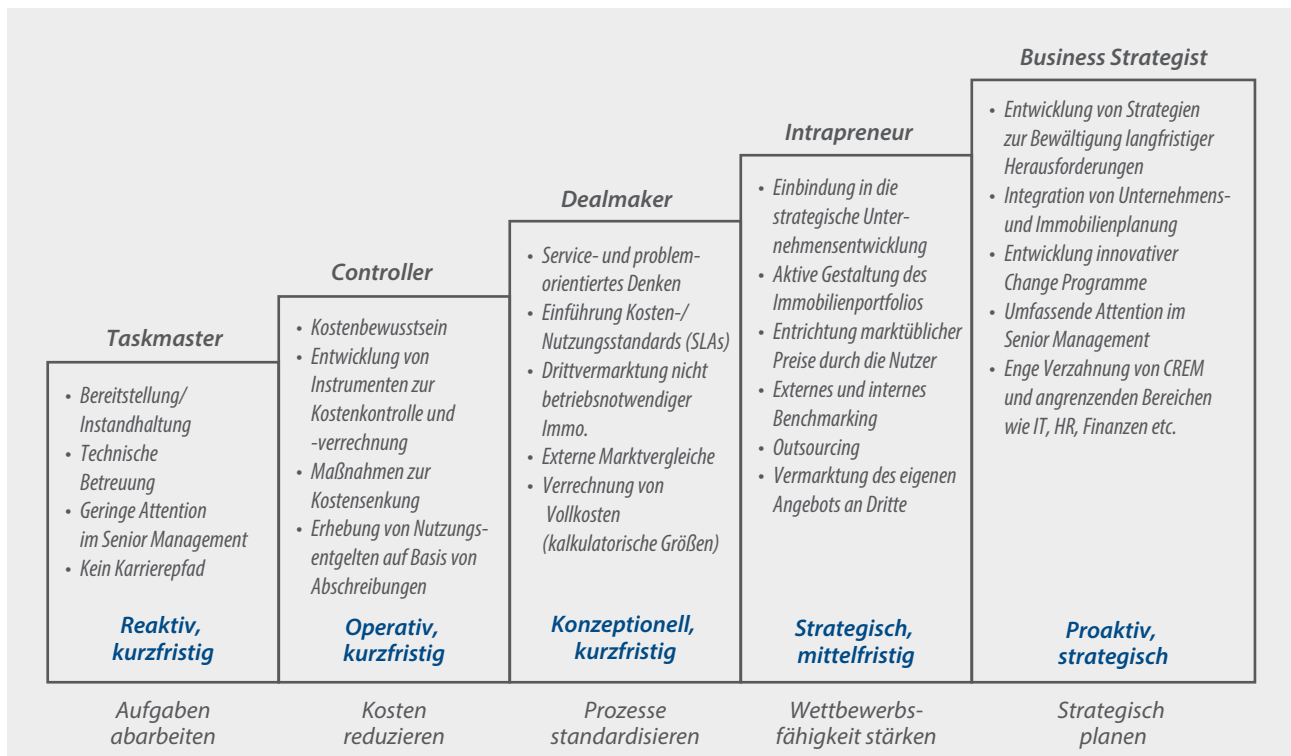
Taskmaster

- Bereitstellung/ Instandhaltung
- Technische Betreuung
- Geringe Attention im Senior Management
- Kein Karrierepfad

Reaktiv, kurzfristig

Aufgaben abarbeiten

Controller

- Kostenbewusstsein
- Entwicklung von Instrumenten zur Kostenkontrolle und -verrechnung
- Maßnahmen zur Kostensenkung
- Erhebung von Nutzungsentgelten auf Basis von Abschreibungen

Operativ, kurzfristig

Kosten reduzieren

Dealmaker

- Service- und problemorientiertes Denken
- Einführung Kosten-/ Nutzungsstandards (SLAs)
- Drittvermarktung nicht betriebsnotwendiger Immo.
- Externe Marktvergleiche
- Verrechnung von Vollkosten (kalkulatorische Größen)

Konzeptionell, kurzfristig

Prozesse standardisieren

Intrapreneur

- Einbindung in die strategische Unternehmensentwicklung
- Aktive Gestaltung des Immobilienportfolios
- Entrichtung marktüblicher Preise durch die Nutzer
- Externes und internes Benchmarking
- Outsourcing
- Vermarktung des eigenen Angebots an Dritte

Strategisch, mittelfristig

Wettbewerbsfähigkeit stärken

Business Strategist

- Entwicklung von Strategien zur Bewältigung langfristiger Herausforderungen
- Integration von Unternehmens- und Immobilienplanung
- Entwicklung innovativer Change Programme
- Umfassende Attention im Senior Management
- Enge Verzahnung von CREM und angrenzenden Bereichen wie IT, HR, Finanzen etc.

Proaktiv, strategisch

Strategisch planen